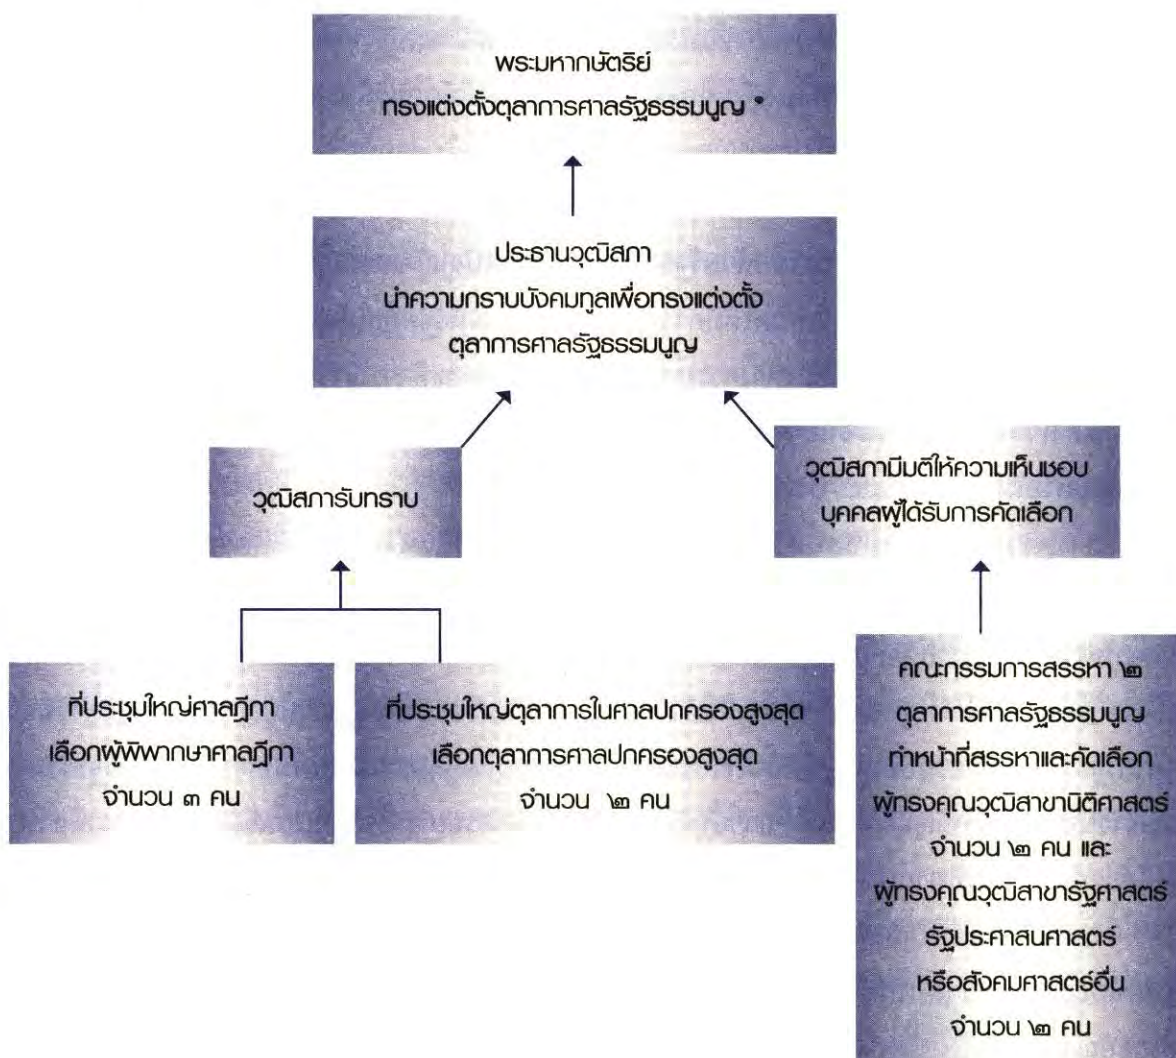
พระมหากษัตริย์
ทรงแต่งตั้งตุลาการศาลรัฐธรรมนูญ *

ประธานวุฒิสภา
นำความกราบบังคมทูลเพื่อทรงแต่งตั้ง
ตุลาการศาลรัฐธรรมนูญ

วุฒิสภารับทราบ

วุฒิสภามีมติให้ความเห็นชอบ
บุคคลผู้ได้รับการคัดเลือก

ที่ประชุมใหญ่ศาลฎีกา
เลือกผู้พิพากษาศาลฎีกา
จำนวน ๓ คน

ที่ประชุมใหญ่ตุลาการในศาลปกครองสูงสุด
เลือกตุลาการศาลปกครองสูงสุด
จำนวน ๒ คน

คณะกรรมการสรรหา ๒
ตุลาการศาลรัฐธรรมนูญ
ทำหน้าที่สรรหาและคัดเลือก
ผู้ทรงคุณวุฒิสาขานิติศาสตร์
จำนวน ๒ คน และ
ผู้ทรงคุณวุฒิสาขารัฐศาสตร์
รัฐประศาสนศาสตร์
หรือสังคมศาสตร์อื่น
จำนวน ๒ คน